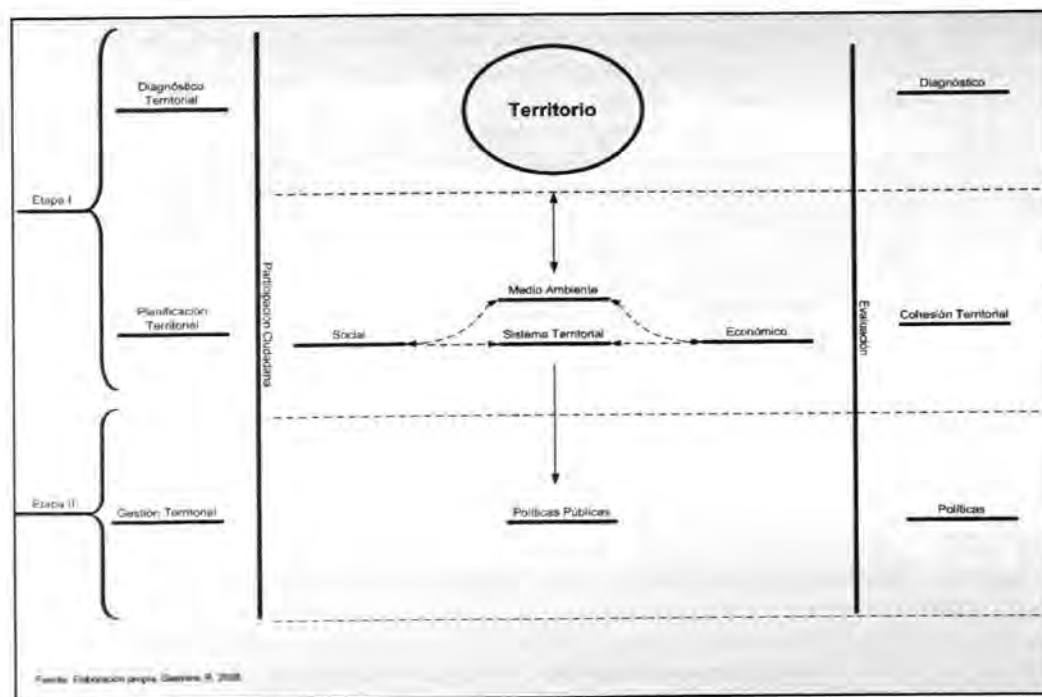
Etapa I

Diagnóstico Territorial

Planificación Territorial

Etapa II

Gestión Territorial

Participación Ciudadana

Territorio

Medio Ambiente

Social

Sistema Territorial

Económico

Políticas Públicas

Evaluación

Diagnóstico

Cohesión Territorial

Políticas

Fuente: Elaboración propia. Gerrero, R. 2008.